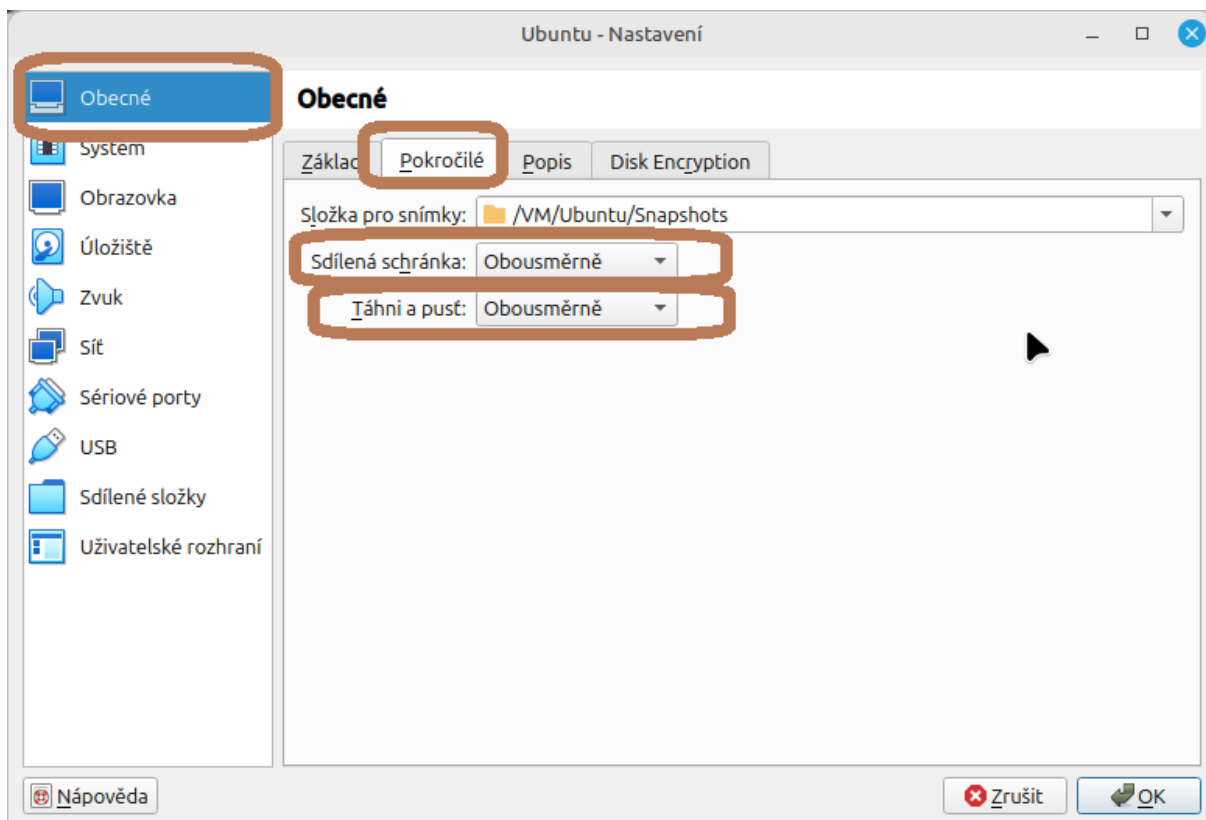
Ubuntu - Nastavení

Obecné
Systém
Obrazovka
Úložiště
Zvuk
Síť
Sériové porty
USB
Sdílené složky
Uživatelské rozhraní

Obecné

Základ
Pokročilé
Popis
Disk Encryption

Složka pro snímky: /VM/Ubuntu/Snapshots
Sdílená schránka: Obousměrně
Táhni a pusť: Obousměrně

Nápověda
Zrušit
OK